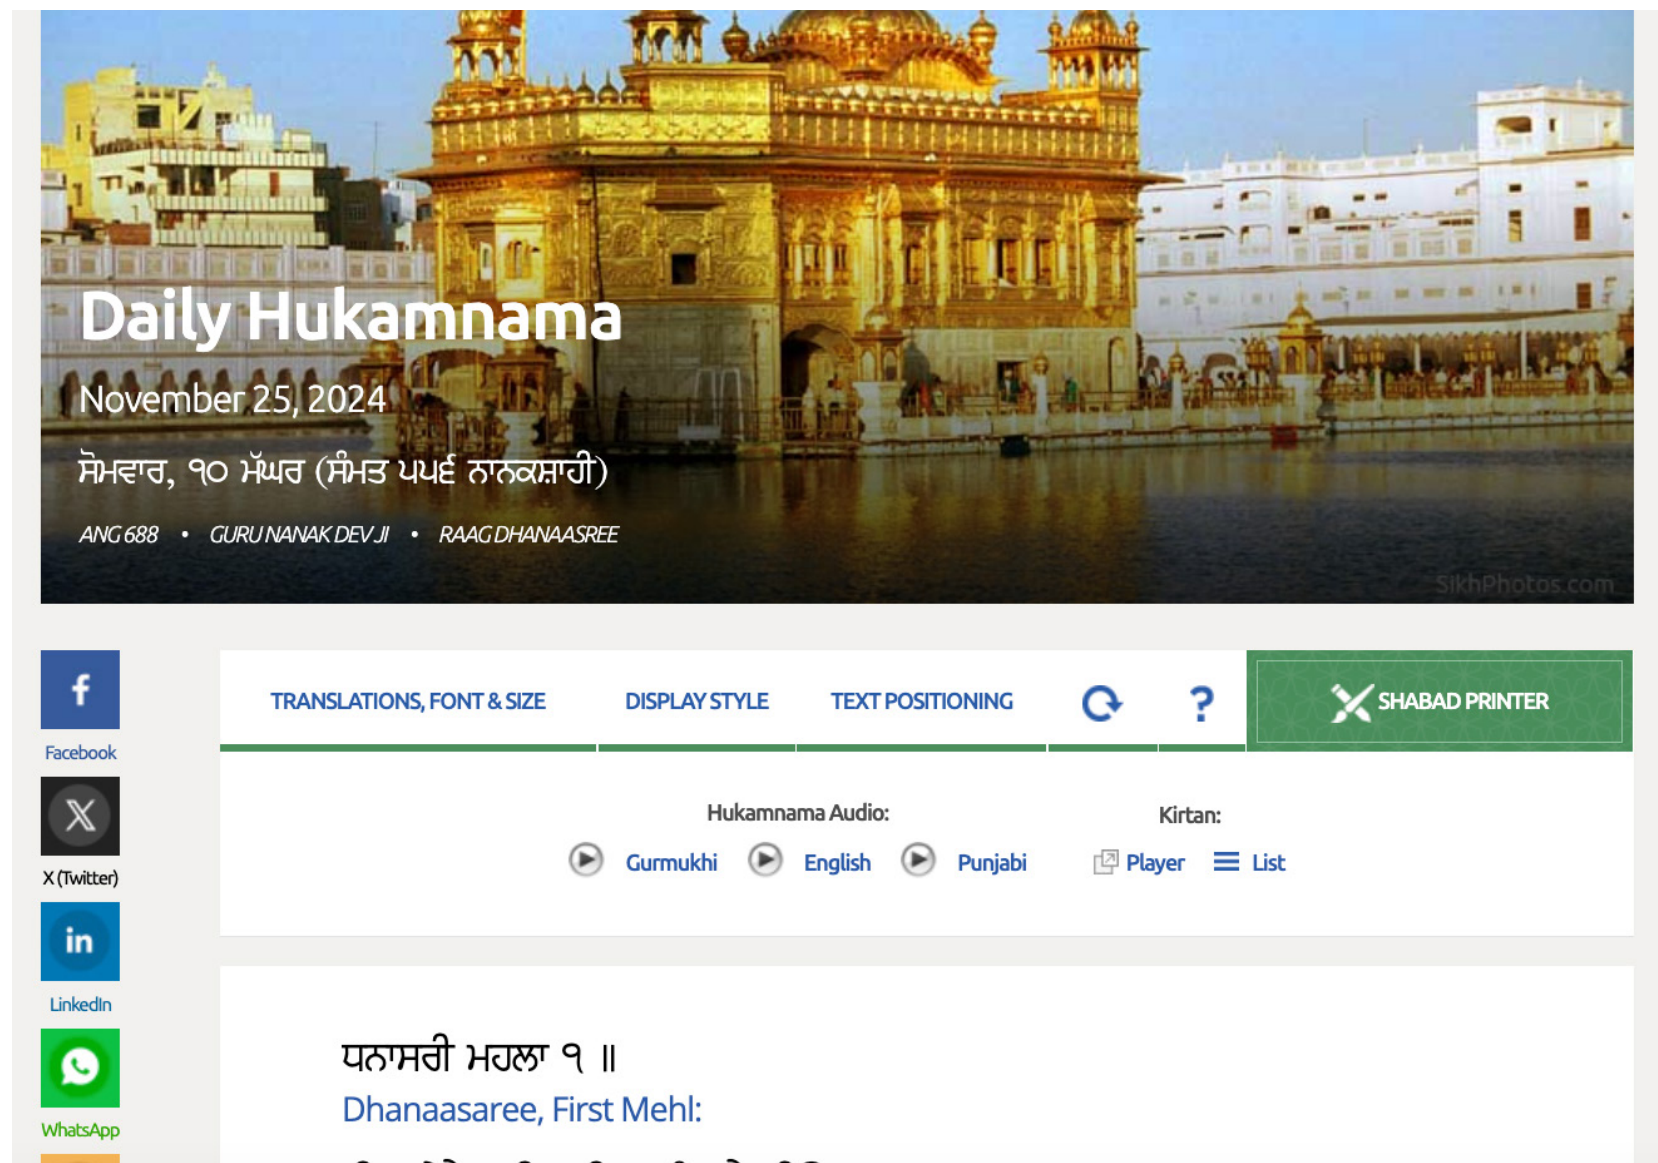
Daily Hukamnama

November 25, 2024

ਸੋਮਵਾਰ, ੧੦ ਮੱਘਰ (ਸੰਮਤ ੫੫੬ ਨਾਨਕਸ਼ਾਹੀ)

ANG 688 • GURU NANAK DEV JI • RAAG DHANAASREE

SikhPhotos.com

Facebook

X (Twitter)

LinkedIn

WhatsApp

TRANSLATIONS, FONT & SIZE DISPLAY STYLE TEXT POSITIONING ? SHABAD PRINTER

Hukamnama Audio:

Gurmukhi English Punjabi

Kirtan:

Player List

ਧਨਾਸਰੀ ਮਹਲਾ ੧ ॥

Dhanaasaree, First Mehl:

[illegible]